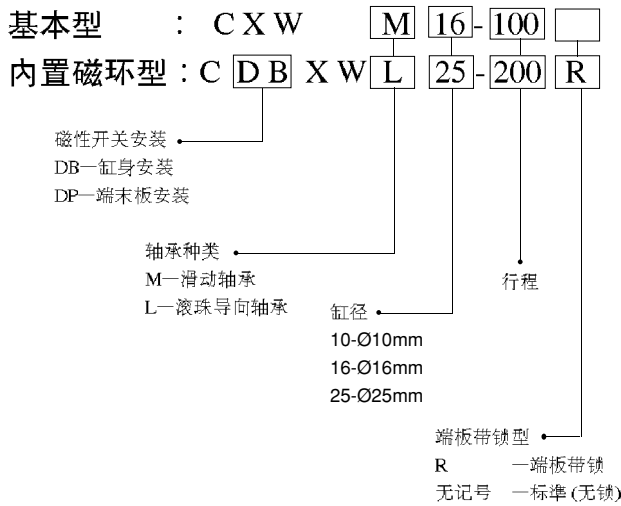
基本型 : CXW M 16-100 

内置磁环型：C DB XW L 25-200 R

磁性开关安装
DB一缸身安装
DP一端末板安装

轴承种类
M一滑动轴承
L一滚珠导向轴承

行程

缸径
10-Ø10mm
16-Ø16mm
25-Ø25mm

端板带锁型
R 一端板带锁
无记号 一标準(无锁)